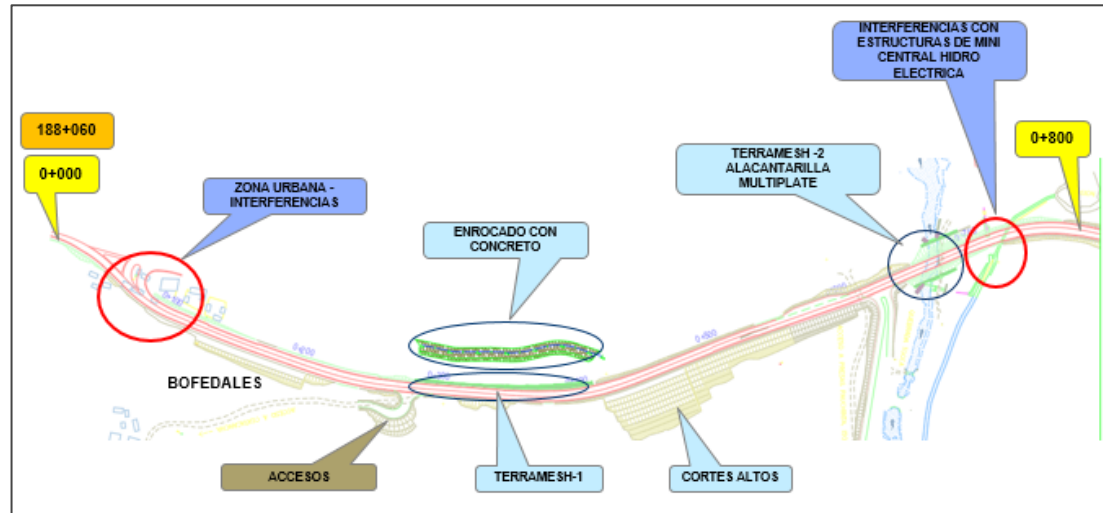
INTERFERENCIAS CON ESTRUCTURAS DE MINI CENTRAL HIDRO ELECTRICA

188+060

0+000

0+800

TERRAMESH -2 ALACANTARILLA MULTIPLATE

ZONA URBANA - INTERFERENCIAS

ENROCADO CON CONCRETO

BOFEDALES

ACCESOS

TERRAMESH-1

CORTES ALTOS